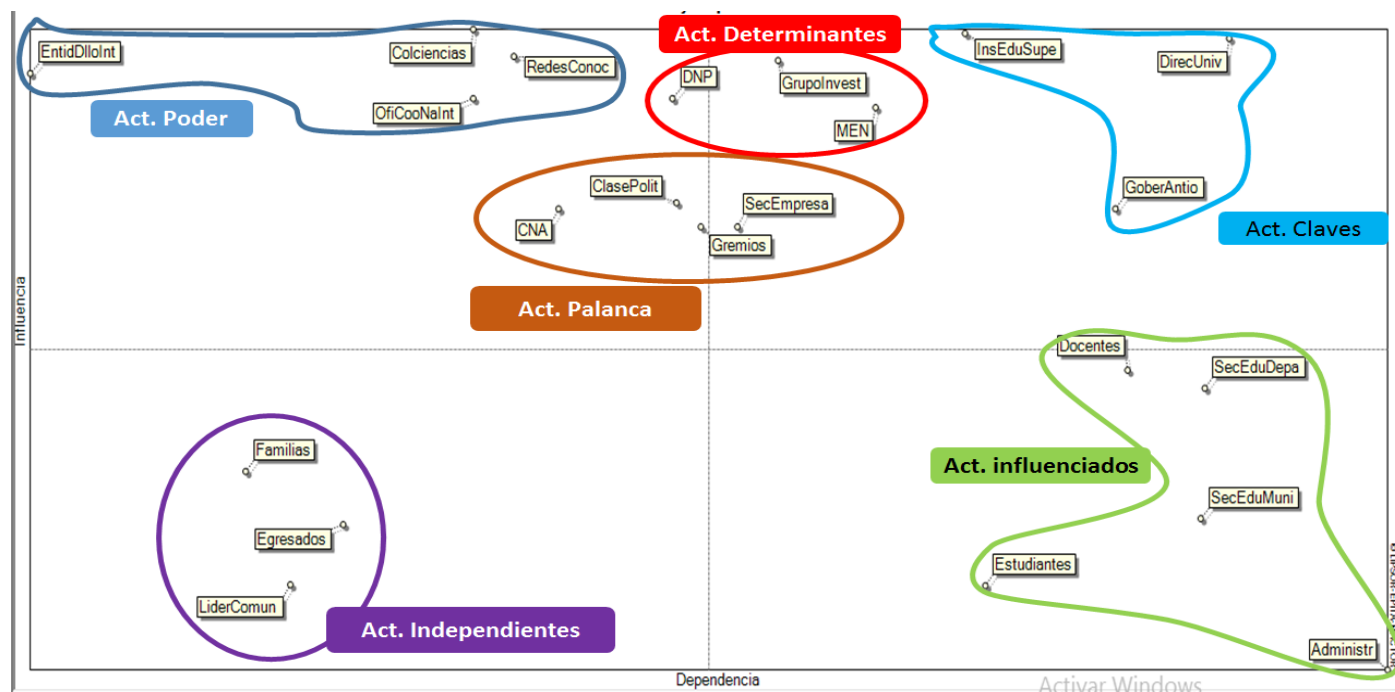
Act. Determinantes

EntidDlloInt
Colciencias
RedesConoc
OfiCooNaInt
Act. Poder

DNP
GrupoInvest
MEN

InsEduSupe
DirecUniv
GoberAntio
Act. Claves

ClasePolit
SecEmpresa
CNA
Gremios
Act. Palanca

Influencia

Docentes
SecEduDepa
Act. influenciados
SecEduMuni
Estudiantes
Administr

Familias
Egresados
LiderComun
Act. Independientes

Dependencia

Activar Windows